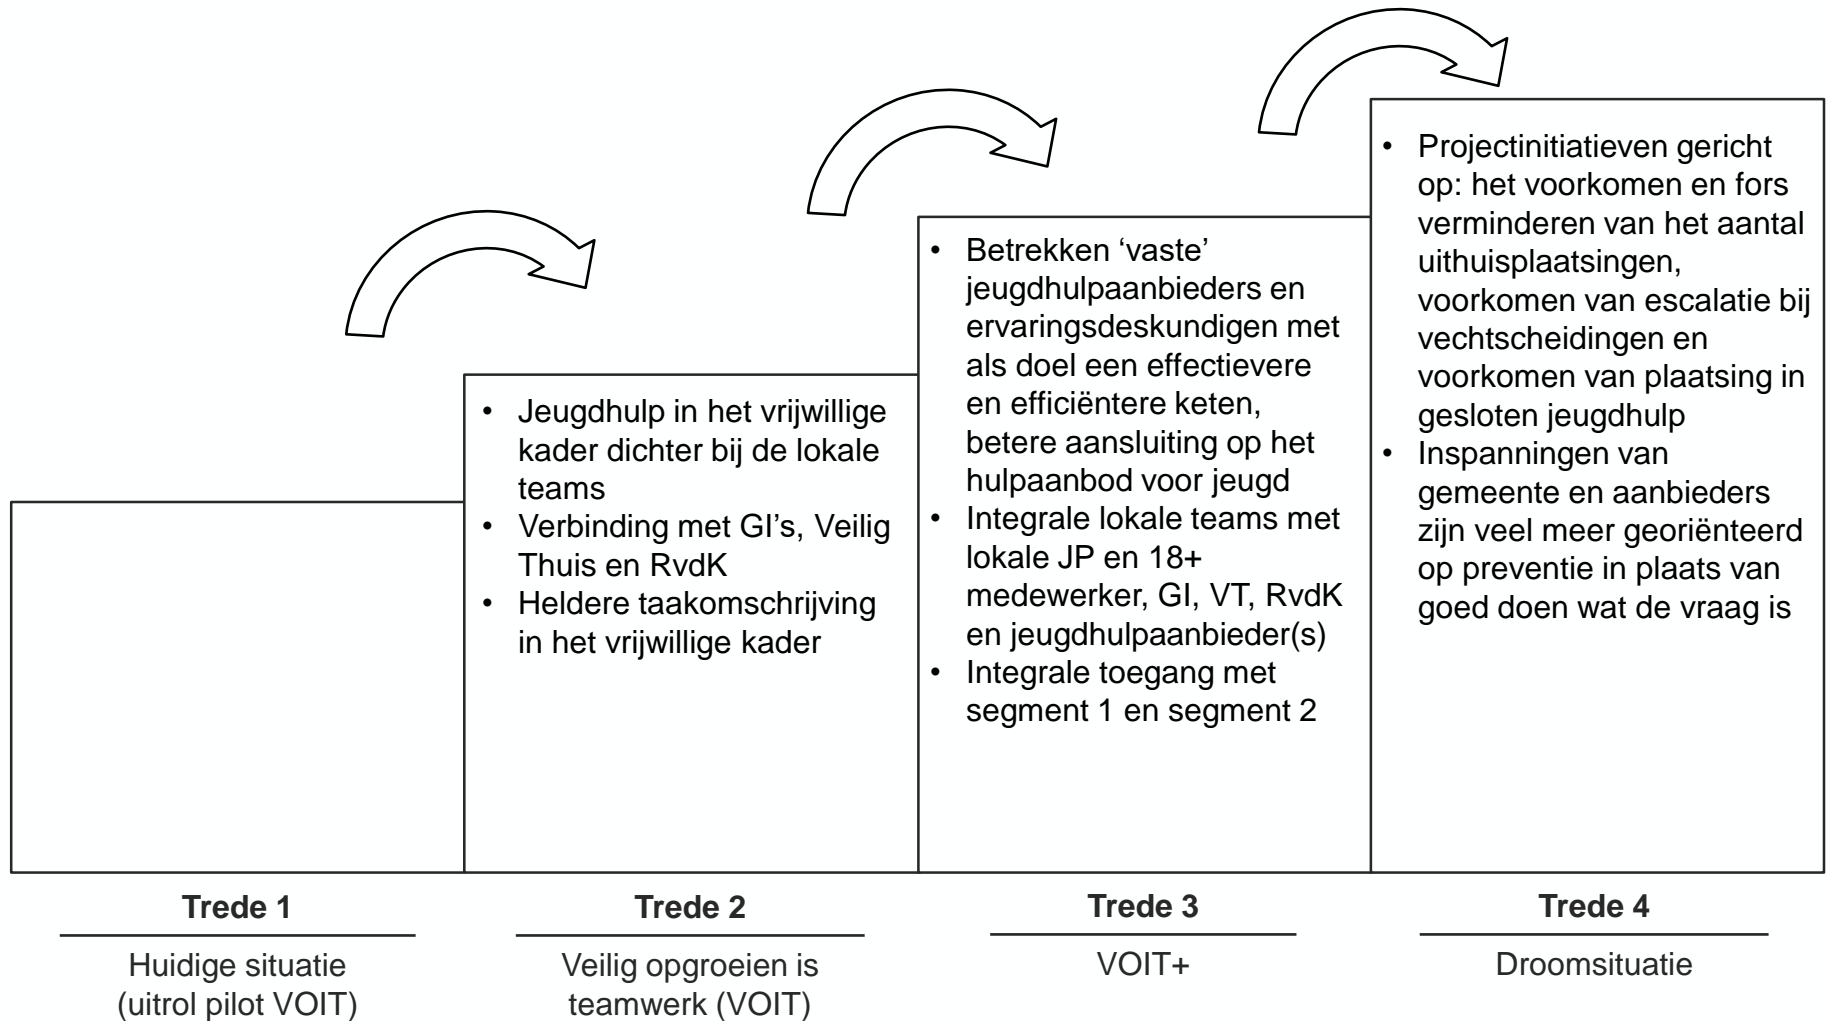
- Jeugdhulp in het vrijwillige kader dichter bij de lokale teams
- Verbinding met GI’s, Veilig Thuis en RvdK
- Heldere taakomschrijving in het vrijwillige kader

- Betrekken ‘vaste’ jeugdhulpaanbieders en ervaringsdeskundigen met als doel een effectievere en efficiëntere keten, betere aansluiting op het hulpaanbod voor jeugd
- Integrale lokale teams met lokale JP en 18+ medewerker, GI, VT, RvdK en jeugdhulpaanbieder(s)
- Integrale toegang met segment 1 en segment 2

- Projectinitiatieven gericht op: het voorkomen en fors verminderen van het aantal uithuisplaatsingen, voorkomen van escalatie bij vechtscheidingen en voorkomen van plaatsing in gesloten jeugdhulp
- Inspanningen van gemeente en aanbieders zijn veel meer georiënteerd op preventie in plaats van goed doen wat de vraag is

**Trede 1**
Huidige situatie (uitrol pilot VOIT)

**Trede 2**
Veilig opgroeien is teamwerk (VOIT)

**Trede 3**
VOIT+

**Trede 4**
Droomsituatie